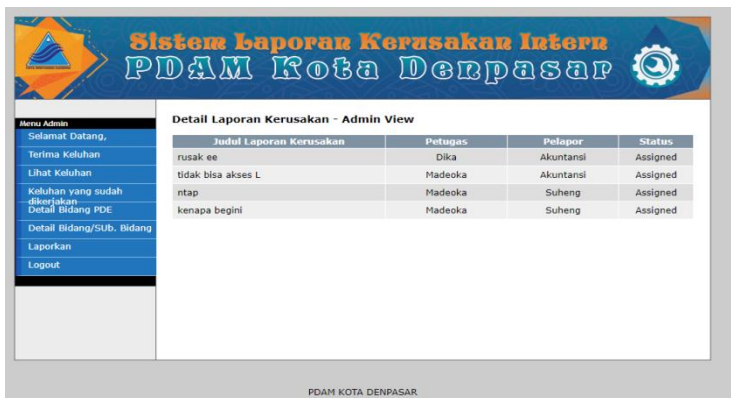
Sistem Laporan Kerusakan Intern
PDAM Kota Denpasar

Menu Admin
Selamat Datang,
Terima Keluhan
Lihat Keluhan
Keluhan yang sudah dikerjakan
Detail Bidang PDE
Detail Bidang/SUb. Bidang
Laporkan
Logout

Detail Laporan Kerusakan - Admin View

| Judul Laporan Kerusakan | Petugas | Pelapor | Status |
|---|---|---|---|
| rusak ee | Dika | Akuntansi | Assigned |
| tidak bisa akses L | Madeoka | Akuntansi | Assigned |
| ntap | Madeoka | Suheng | Assigned |
| kenapa begini | Madeoka | Suheng | Assigned |

PDAM KOTA DENPASAR